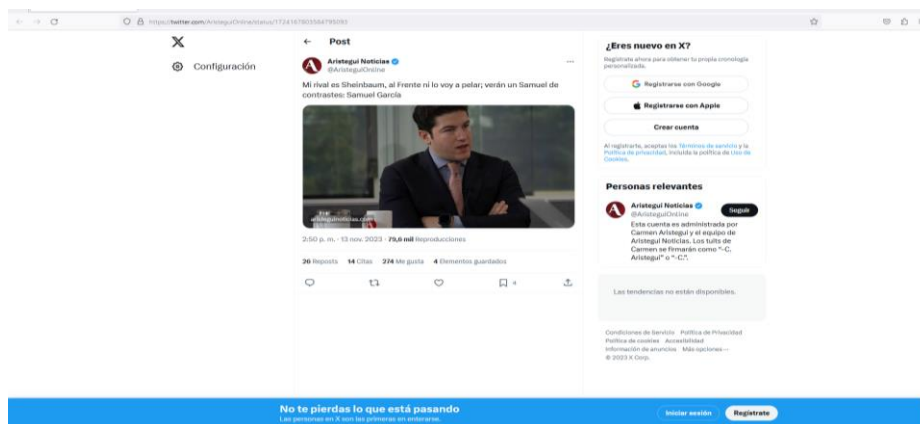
https://twitter.com/AristeguiOnline/status/1724167805584795093

X

Configuración

Post

Aristegui Noticias
@AristeguiOnline

Mi rival es Sheinbaum, al Frente ni lo voy a pelar; verán un Samuel de contrastes: Samuel García

aristeguinoticias.com

2:50 p. m. · 13 nov. 2023 · 79,6 mil Reproducciones

26 Reposts 14 Citas 274 Me gusta 4 Elementos guardados

4

¿Eres nuevo en X?

Regístrate ahora para obtener tu propia cronología personalizada.

Registrarse con Google

Registrarse con Apple

Crear cuenta

Al registrarte, aceptas los Términos de servicio y la Política de privacidad, incluida la política de Uso de Cookies.

Personas relevantes

Aristegui Noticias
@AristeguiOnline

Seguir

Esta cuenta es administrada por Carmen Aristegui y el equipo de Aristegui Noticias. Los tuits de Carmen se firmarán como "-C. Aristegui" o "-C.".

Las tendencias no están disponibles.

Condiciones de Servicio Política de Privacidad Política de cookies Accesibilidad Información de anuncios Más opciones ··· © 2023 X Corp.

No te pierdas lo que está pasando

Las personas en X son las primeras en enterarse.

Iniciar sesión

Regístrate